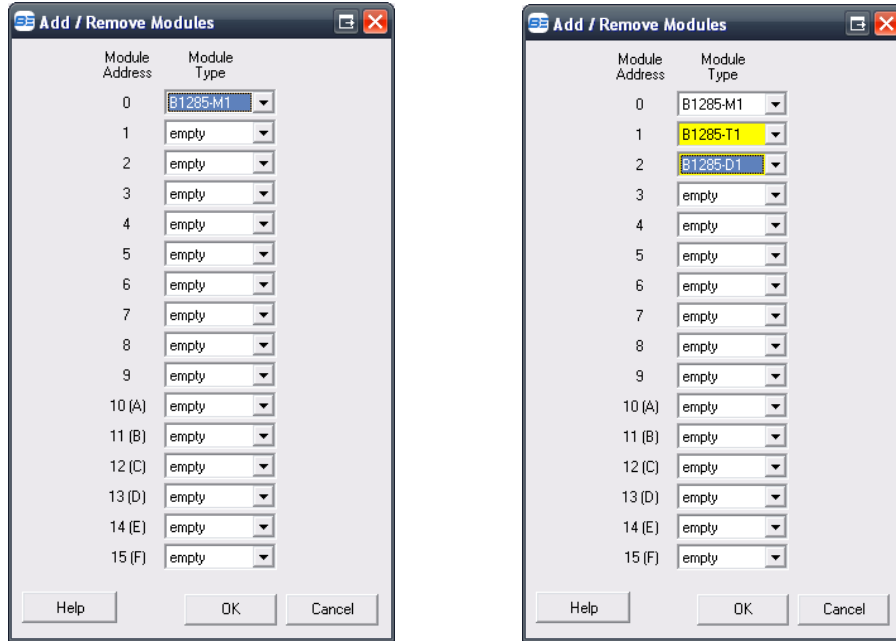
Add / Remove Modules

| Module Address | Module Type |
|---|---|
| 0 | B1285-M1 |
| 1 | empty |
| 2 | empty |
| 3 | empty |
| 4 | empty |
| 5 | empty |
| 6 | empty |
| 7 | empty |
| 8 | empty |
| 9 | empty |
| 10 (A) | empty |
| 11 (B) | empty |
| 12 (C) | empty |
| 13 (D) | empty |
| 14 (E) | empty |
| 15 (F) | empty |

Help OK Cancel

Add / Remove Modules

| Module Address | Module Type |
|---|---|
| 0 | B1285-M1 |
| 1 | B1285-T1 |
| 2 | B1285-D1 |
| 3 | empty |
| 4 | empty |
| 5 | empty |
| 6 | empty |
| 7 | empty |
| 8 | empty |
| 9 | empty |
| 10 (A) | empty |
| 11 (B) | empty |
| 12 (C) | empty |
| 13 (D) | empty |
| 14 (E) | empty |
| 15 (F) | empty |

Help OK Cancel